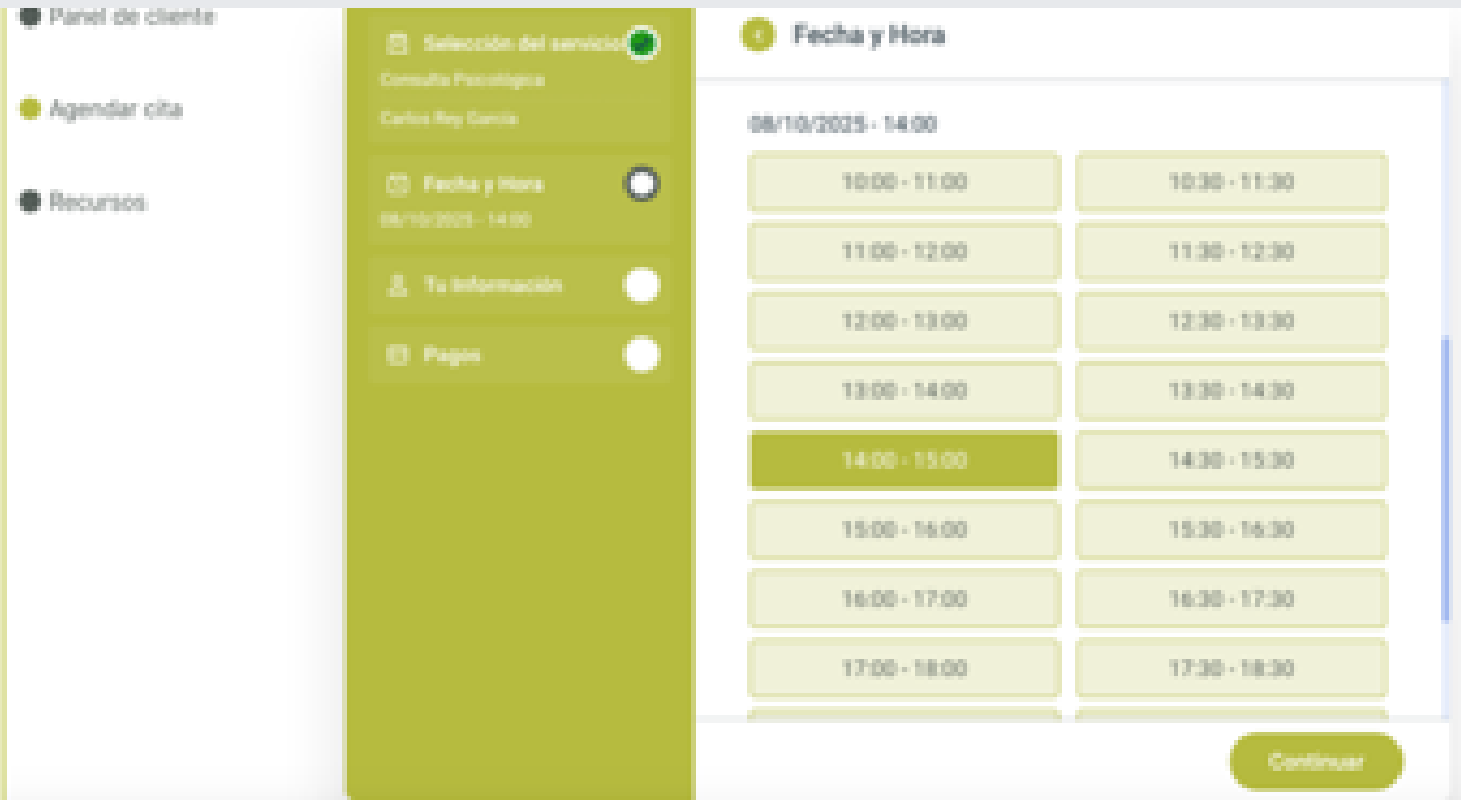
Panel de cliente

Agendar cita

Recursos

Selección del servicio

Consulta Psicológica

Carlos Rey García

Fecha y Hora

08/10/2025 - 14:00

Tu información

Pagos

Fecha y Hora

08/10/2025 - 14:00

| | |
|---|---|
| 10:00 - 11:00 | 10:30 - 11:30 |
| 11:00 - 12:00 | 11:30 - 12:30 |
| 12:00 - 13:00 | 12:30 - 13:30 |
| 13:00 - 14:00 | 13:30 - 14:30 |
| 14:00 - 15:00 | 14:30 - 15:30 |
| 15:00 - 16:00 | 15:30 - 16:30 |
| 16:00 - 17:00 | 16:30 - 17:30 |
| 17:00 - 18:00 | 17:30 - 18:30 |

Continuar